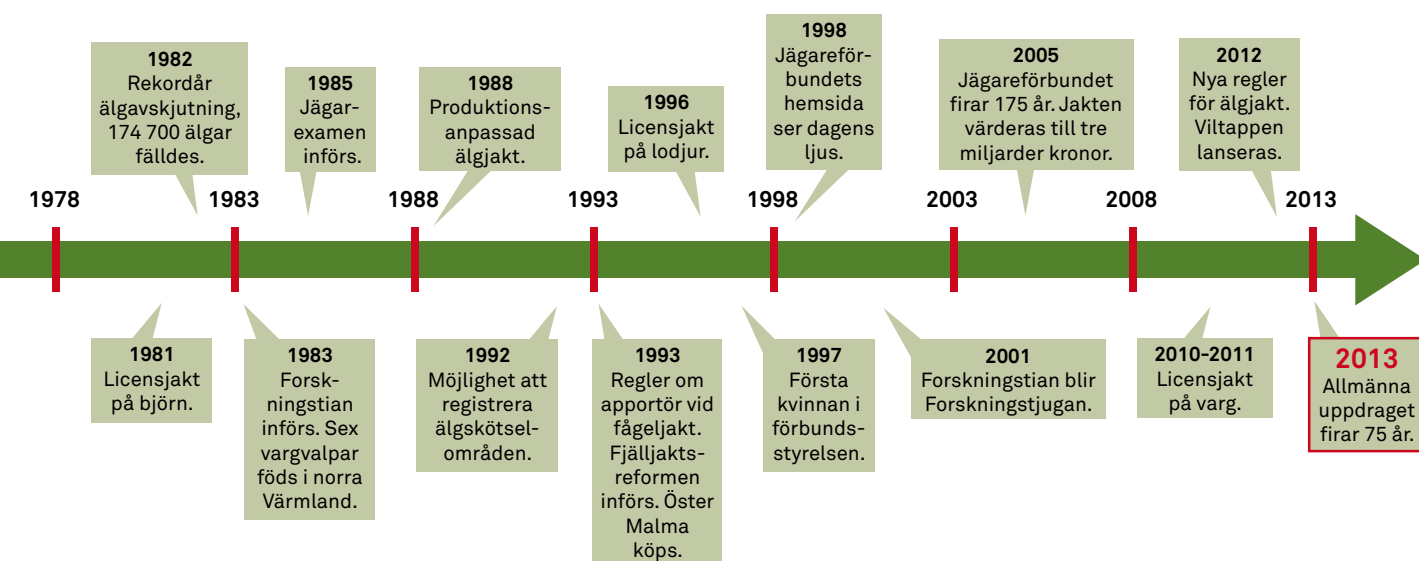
1982
Rekordår älgavskjutning, 174 700 älgar fälldes.

1985
Jägarexamen införs.

1988
Produktionsanpassad älgjakt.

1996
Licensjakt på lodjur.

1998
Jägareförbundets hemsida ser dagens ljus.

2005
Jägareförbundet firar 175 år. Jakten värderas till tre miljarder kronor.

2012
Nya regler för älgjakt. Viltappen lanseras.

1978 1983 1988 1993 1998 2003 2008 2013

1981
Licensjakt på björn.

1983
Forskningstian införs. Sex vargvalpar föds i norra Värmland.

1992
Möjlighet att registrera älgskötselområden.

1993
Regler om apportör vid fågeljakt. Fjälljaktsreformen införs. Öster Malma köps.

1997
Första kvinnan i förbundsstyrelsen.

2001
Forskningstian blir Forskningstjugan.

2010-2011
Licensjakt på varg.

2013
Allmänna uppdraget firar 75 år.